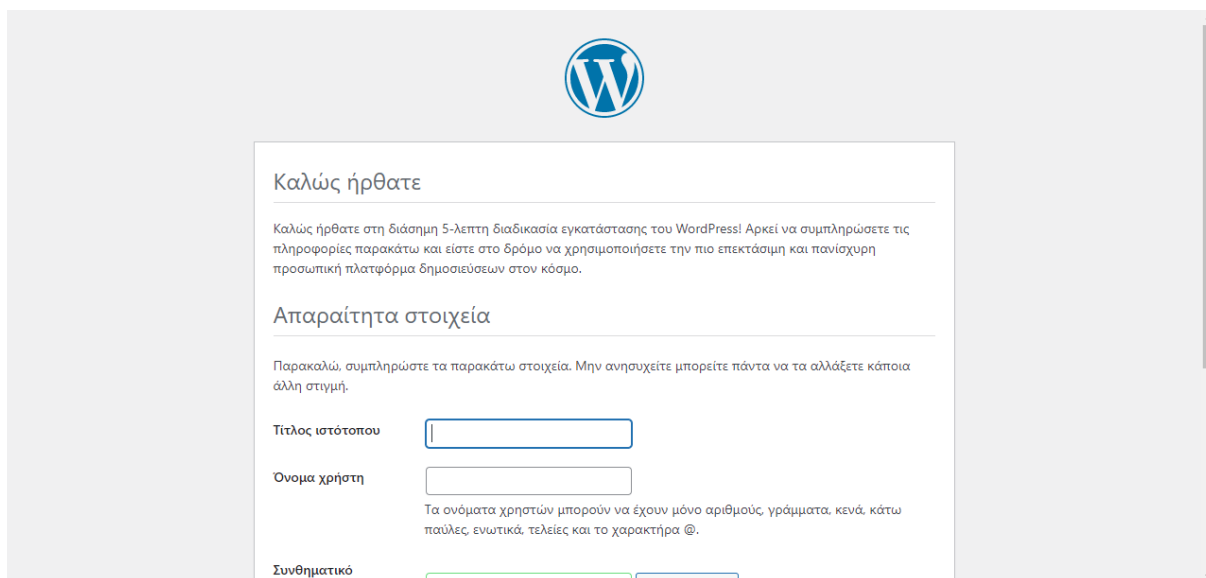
Καλώς ήρθατε

Καλώς ήρθατε στη διάσημη 5-λεπτη διαδικασία εγκατάστασης του WordPress! Αρκεί να συμπληρώσετε τις πληροφορίες παρακάτω και είστε στο δρόμο να χρησιμοποιήσετε την πιο επεκτάσιμη και πανίσχυρη προσωπική πλατφόρμα δημοσιεύσεων στον κόσμο.

Απαραίτητα στοιχεία

Παρακαλώ, συμπληρώστε τα παρακάτω στοιχεία. Μην ανησυχείτε μπορείτε πάντα να τα αλλάξετε κάποια άλλη στιγμή.

Τίτλος ιστότοπου

Όνομα χρήστη

Τα ονόματα χρηστών μπορούν να έχουν μόνο αριθμούς, γράμματα, κενά, κάτω παύλες, ενωτικά, τελείες και το χαρακτήρα @.

Συνθηματικό